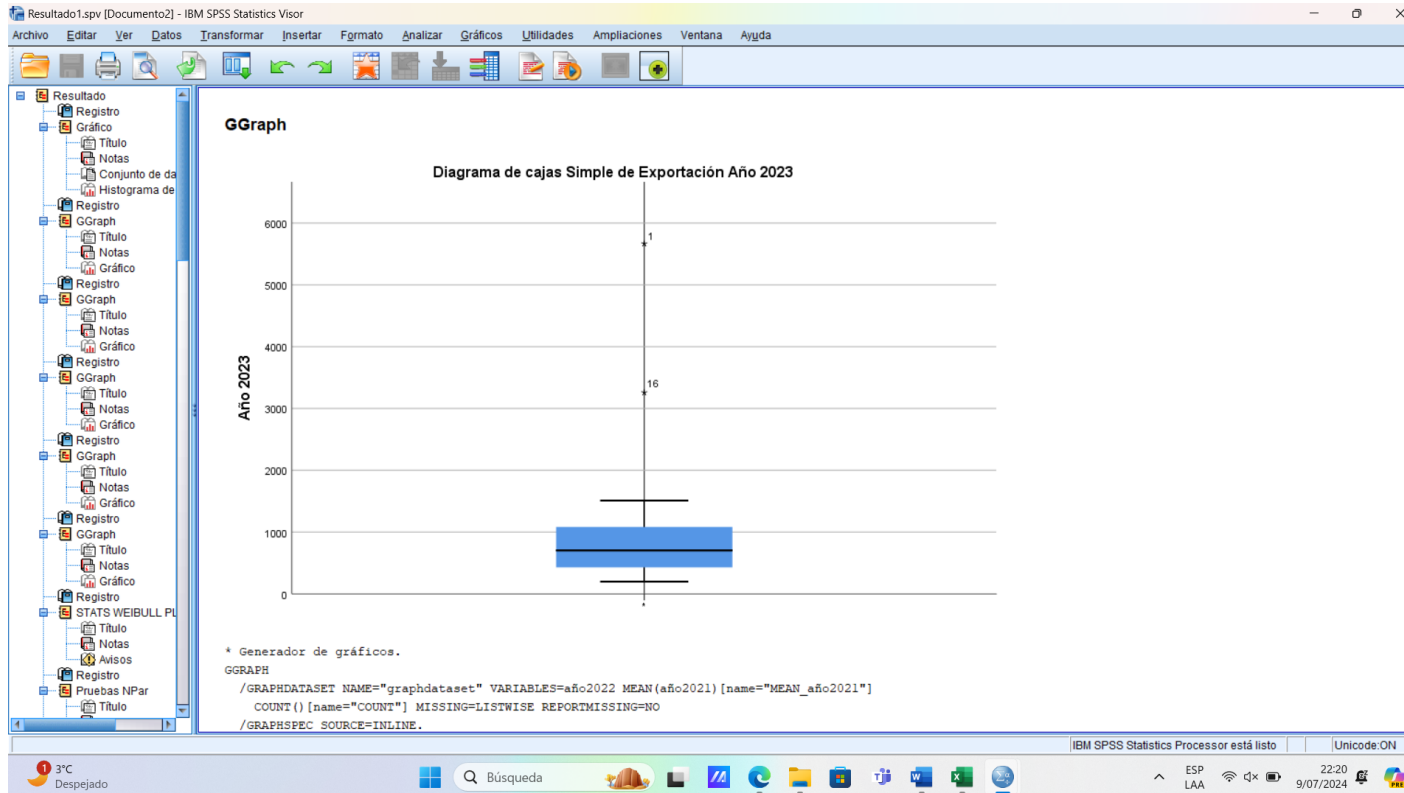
Resultado1.spv [Documento2] - IBM SPSS Statistics Visor

Archivo Editar Ver Datos Transformar Insertar Formato Analizar Gráficos Utilidades Ampliaciones Ventana Ayuda

Resultado
Registro
Gráfico
Título
Notas
Conjunto de da
Histograma de
Registro
GGraph
Título
Notas
Gráfico
Registro
GGraph
Título
Notas
Gráfico
Registro
GGraph
Título
Notas
Gráfico
Registro
GGraph
Título
Notas
Gráfico
Registro
GGraph
Título
Notas
Gráfico
Registro
STATS WEIBULL PL
Título
Notas
Avisos
Registro
Pruebas NPar
Título

GGraph

Diagrama de cajas Simple de Exportación Año 2023

Año 2023

6000
5000
4000
3000
2000
1000
0

1
16

* Generador de gráficos.
GGRAPH
/GRAPHDATASET NAME="graphdataset" VARIABLES=año2022 MEAN(año2021)[name="MEAN_año2021"]
COUNT()[name="COUNT"] MISSING=LISTWISE REPORTMISSING=NO
/GRAPHSPEC SOURCE=INLINE.

IBM SPSS Statistics Processor está listo
Unicode:ON

1
3°C
Despejado
Búsqueda
ESP
LAA
22:20
9/07/2024